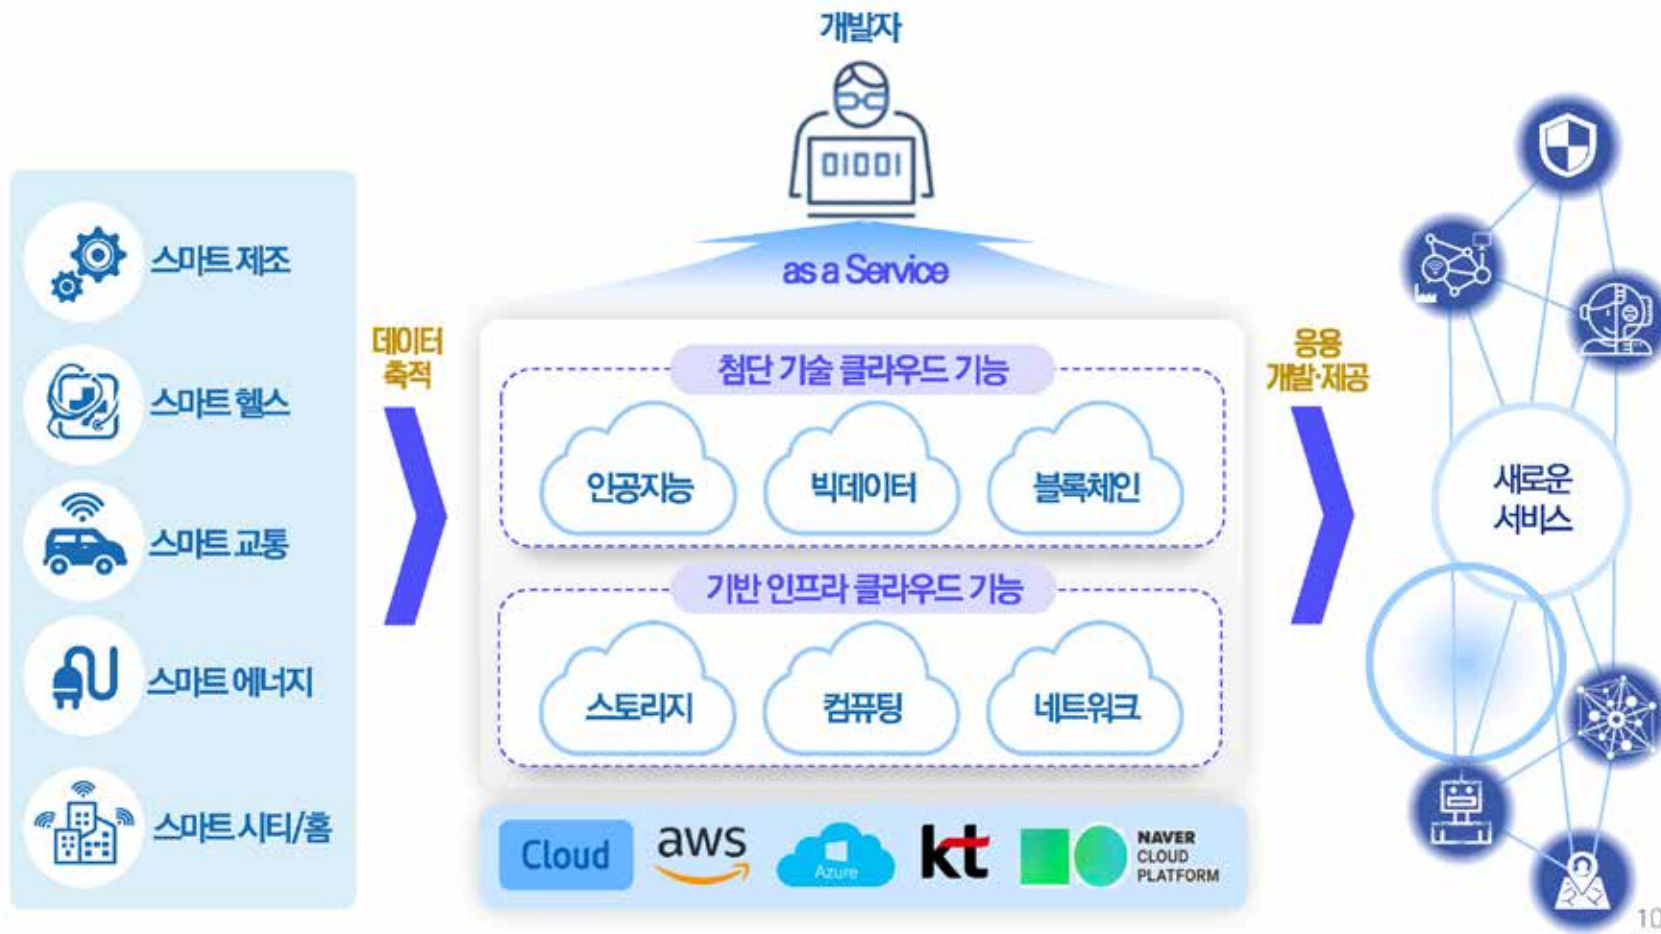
개발자

0100I

as a Service

스마트 제조

스마트 헬스

스마트 교통

스마트 에너지

스마트 시티/홈

데이터 축적

첨단 기술 클라우드 기능

인공지능

빅데이터

블록체인

기반 인프라 클라우드 기능

스토리지

컴퓨팅

네트워크

Cloud

aws

Azure

kt

NAVER CLOUD PLATFORM

응용 개발·제공

새로운 서비스

10